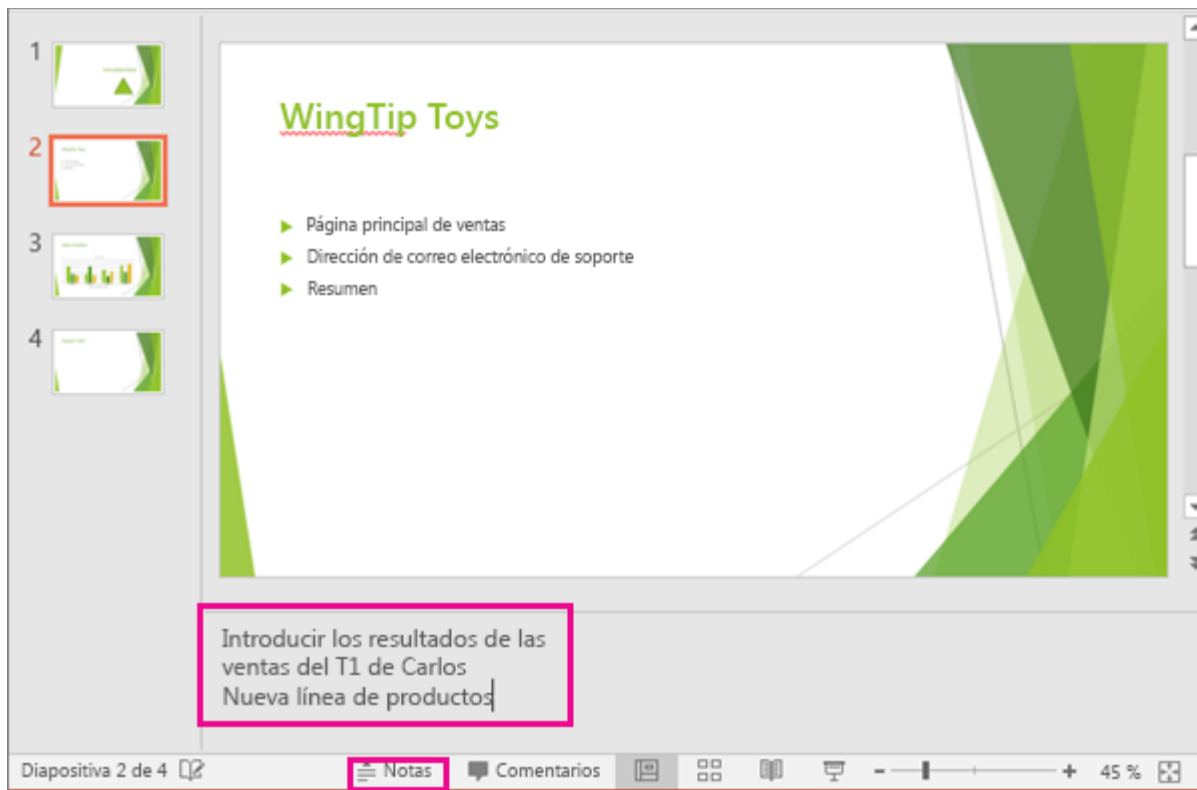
1

2

3

4

WingTip Toys

Página principal de ventas

Dirección de correo electrónico de soporte

Resumen

Introducir los resultados de las ventas del T1 de Carlos
Nueva línea de productos

Diapositiva 2 de 4

Notas

Comentarios

45 %